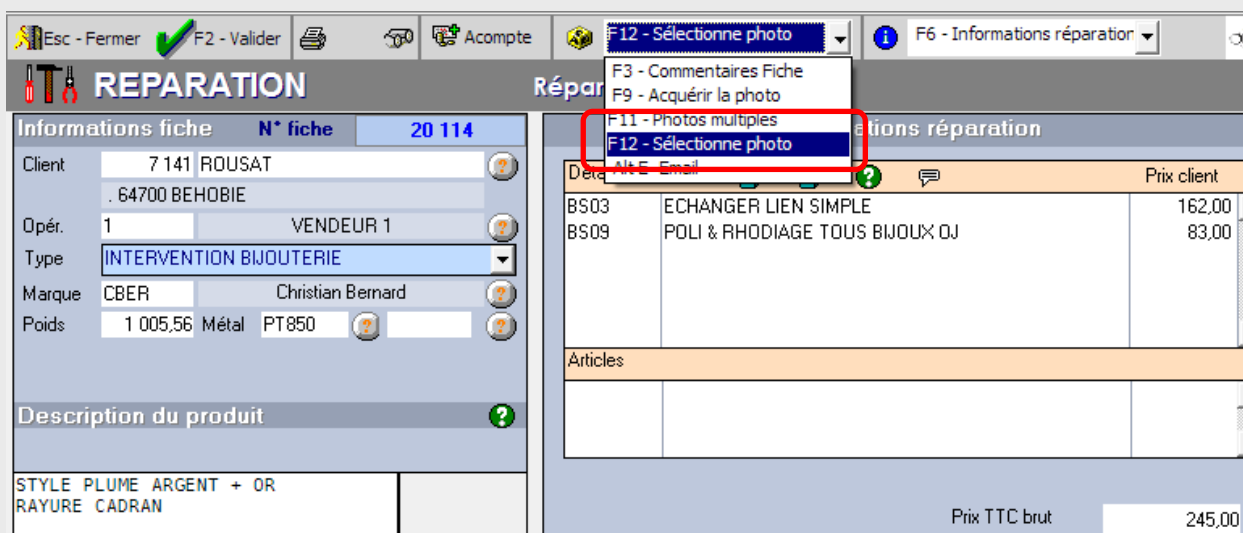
Esc - Fermer F2 - Valider Acompte F12 - Sélectionne photo F6 - Informations réparation

REPARATION

Répar

F3 - Commentaires Fiche
F9 - Acquérir la photo
F11 - Photos multiples
F12 - Sélectionne photo
Alt E - Email

Informations fiche N° fiche 20 114

Client 7 141 ROUSAT
. 64700 BEHOBIE
Opér. 1 VENDEUR 1
Type INTERVENTION BIJOUTERIE
Marque CBER Christian Bernard
Poids 1 005,56 Métal PT850

Description du produit

STYLE PLUME ARGENT + OR
RAYURE CADRAN

ations réparation

| Déta | | Prix client |
|---|---|---|
| BS03 | ECHANGER LIEN SIMPLE | 162,00 |
| BS09 | POLI & RHODIAGE TOUS BIJOUX OJ | 83,00 |

Articles

Prix TTC brut 245,00